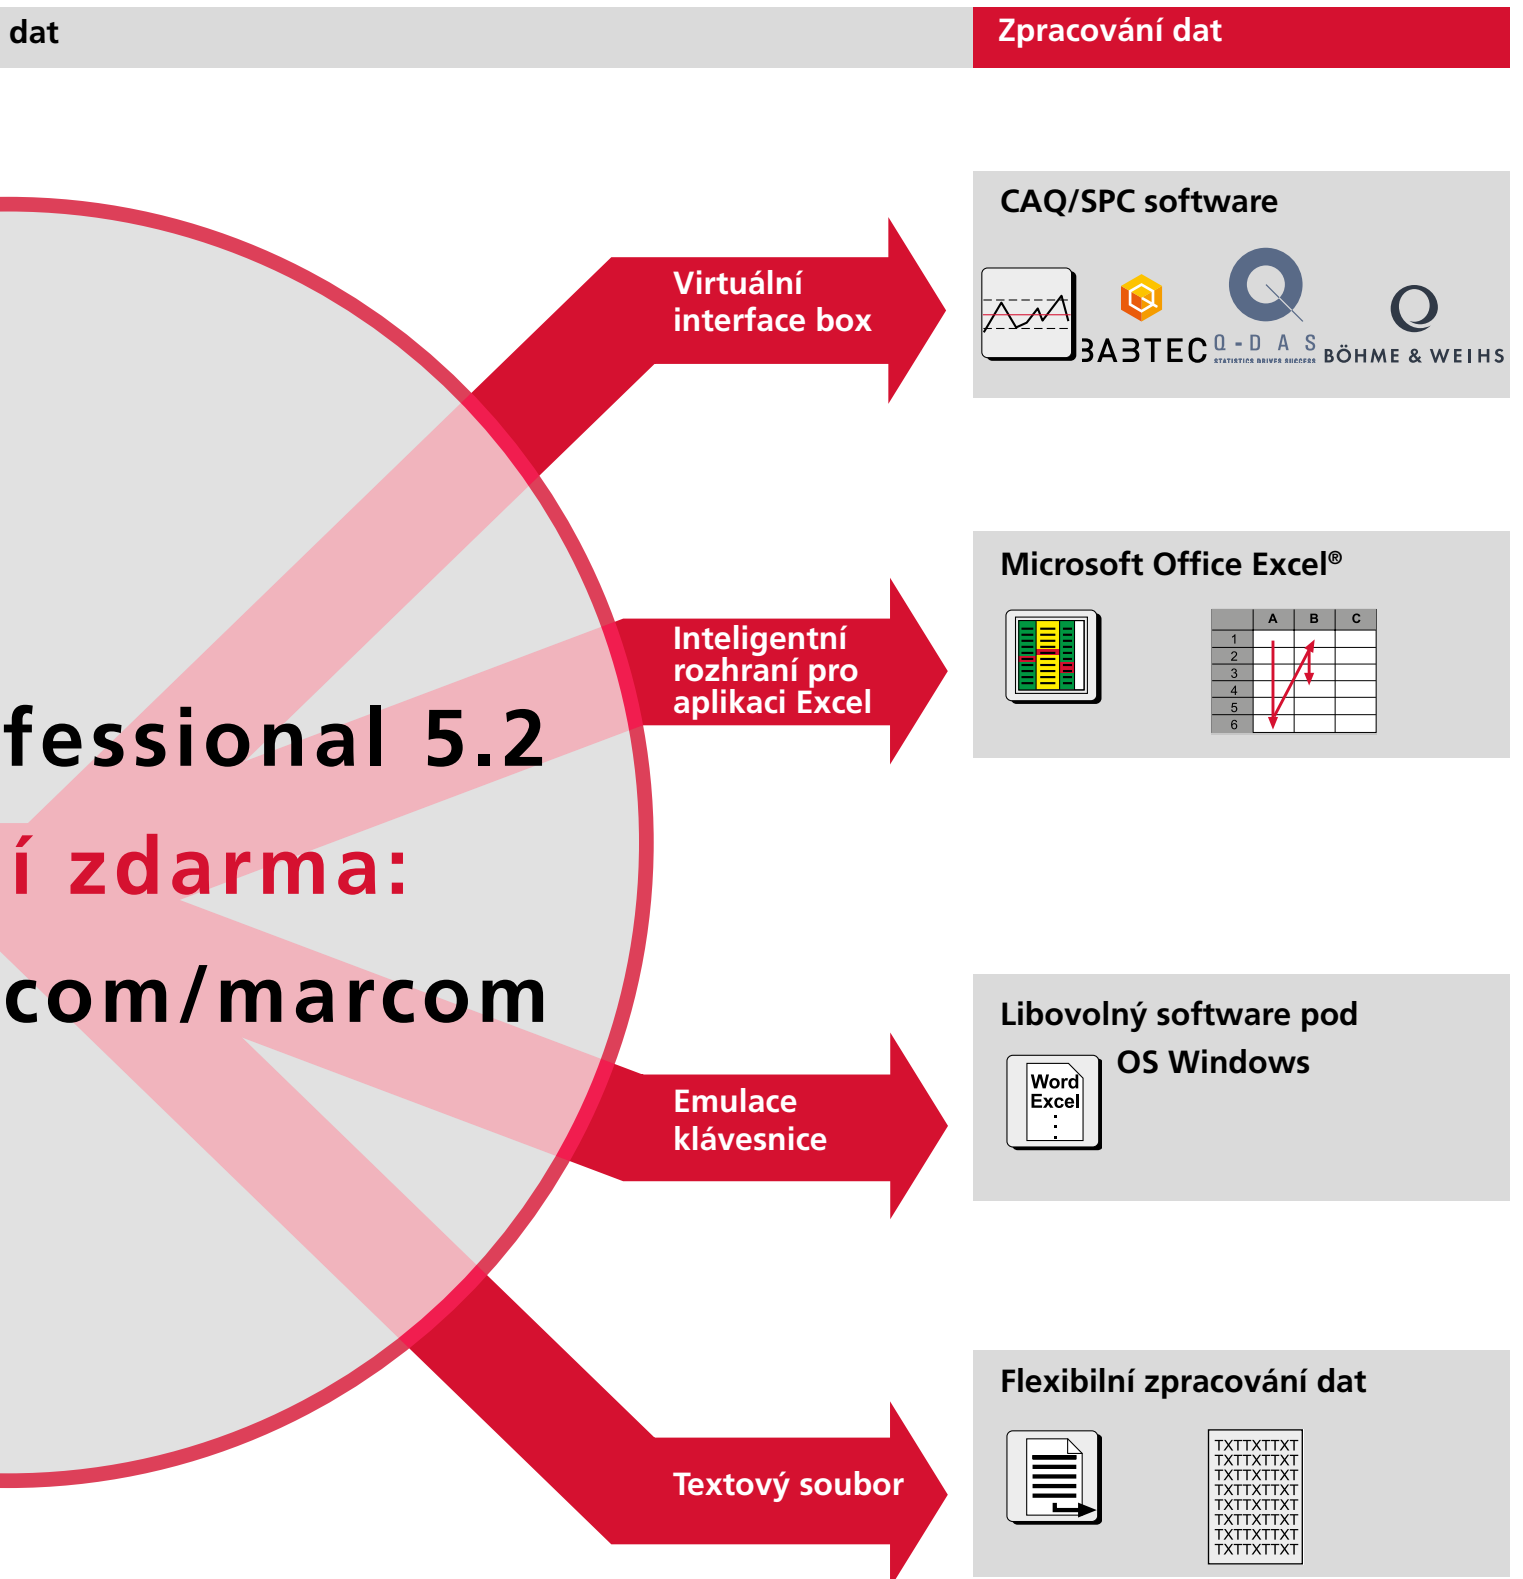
dat

Zpracování dat

fessional 5.2

í zdarma:

com/marcom

Virtuální interface box

Inteligentní rozhraní pro aplikaci Excel

Emulace klávesnice

Textový soubor

CAQ/SPC software

BABTEC Q-DAS STATISTICS DRIVES SUCCESS BÖHME & WEIHS

Microsoft Office Excel®

| | A | B | C |
|---|---|---|---|
| 1 | | | |
| 2 | | | |
| 3 | | | |
| 4 | | | |
| 5 | | | |
| 6 | | | |

Libovolný software pod OS Windows

Word
Excel
⋮

Flexibilní zpracování dat

TXTTXTTXT
TXTTXTTXT
TXTTXTTXT
TXTTXTTXT
TXTTXTTXT
TXTTXTTXT
TXTTXTTXT
TXTTXTTXT